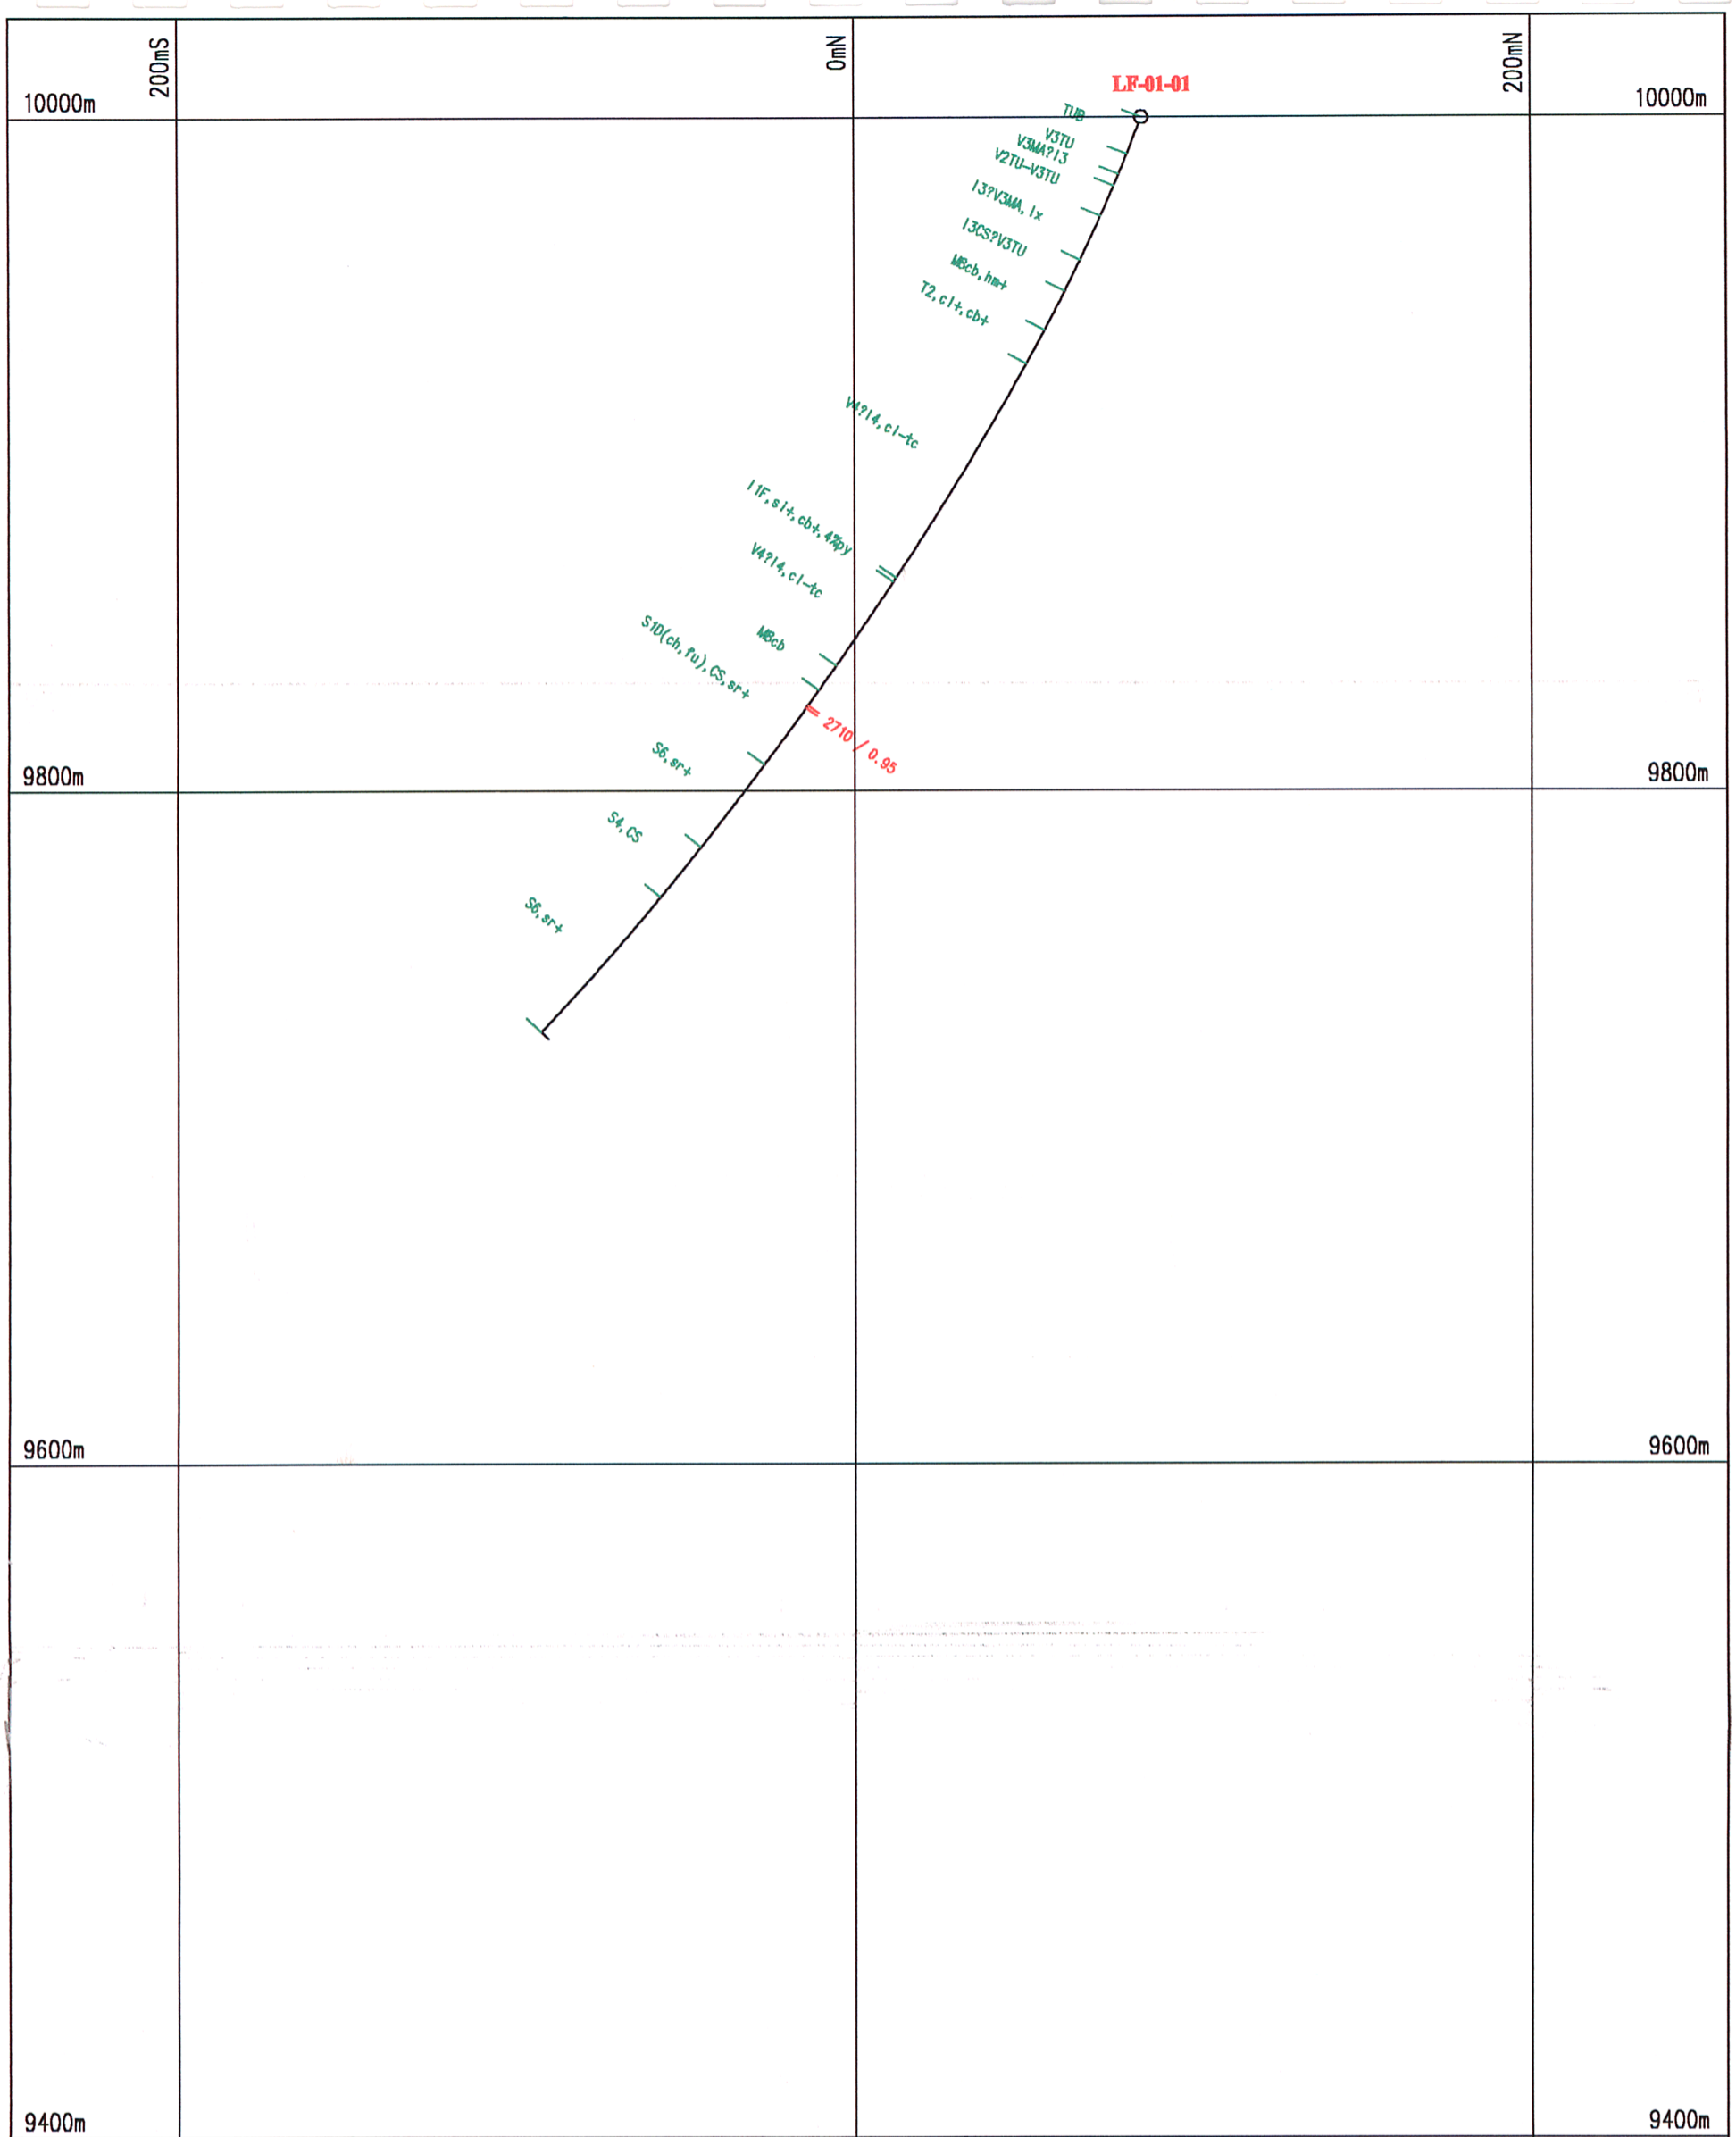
200mS

0mN

200mN

10000m

10000m

LF-01-01

TUB

V3TU

V3MA?I3

V2TU-V3TU

I3?V3MA, lx

I3CS?V3TU

MBcb, hm+

T2, cl+, cb+

V4?I4, cl-tc

I1F, sl+, cb+, 4%py

V4?I4, cl-tc

MBcb

S10(ch, fu), CS, sr+

2710 / 0.95

S6, sr+

9800m

9800m

S4, CS

S6, sr+

9600m

9600m

9400m

9400m